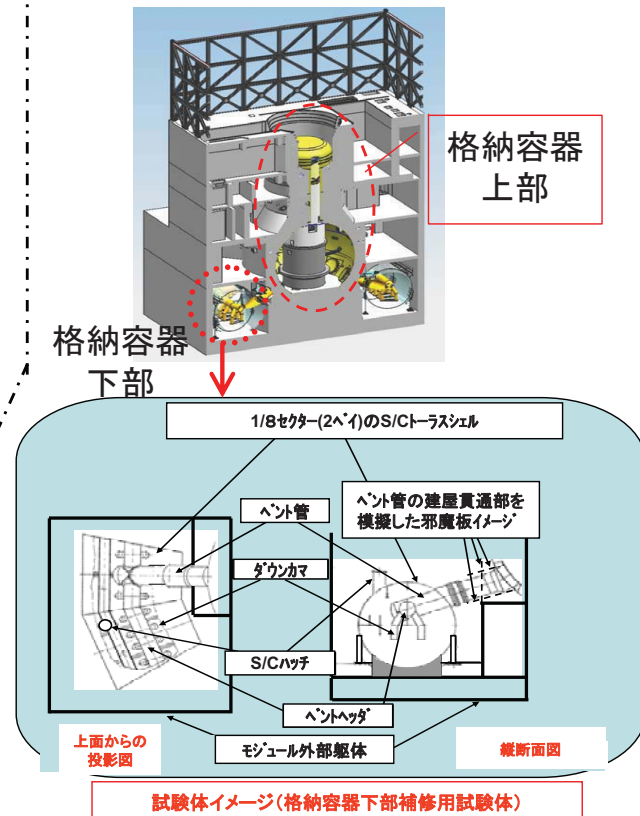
格納容器上部

格納容器下部

1/8セクター(2ベイ)のS/Cトーラスシェル

ベント管の建屋貫通部を模擬した邪魔板イメージ

ベント管

ダウンカマ

S/Cハッチ

ベントヘッダ

モジュール外部躯体

上面からの投影図

縦断面図

試験体イメージ(格納容器下部補修用試験体)